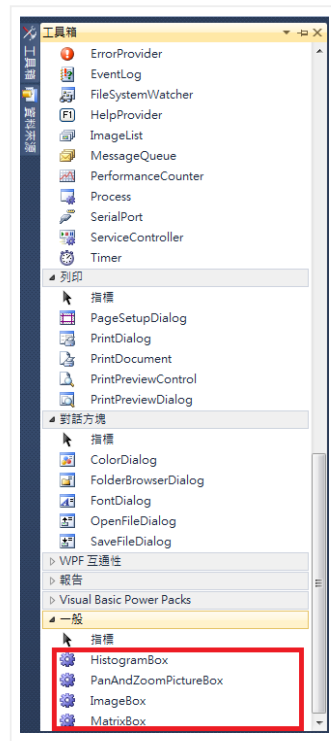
工具箱
工具箱
資料來源
ErrorProvider
EventLog
FileSystemWatcher
HelpProvider
ImageList
MessageQueue
PerformanceCounter
Process
SerialPort
ServiceController
Timer
◢ 列印
指標
PageSetupDialog
PrintDialog
PrintDocument
PrintPreviewControl
PrintPreviewDialog
◢ 對話方塊
指標
ColorDialog
FolderBrowserDialog
FontDialog
OpenFileDialog
SaveFileDialog
▷ WPF 互通性
▷ 報告
▷ Visual Basic Power Packs
◢ 一般
指標
HistogramBox
PanAndZoomPictureBox
ImageBox
MatrixBox